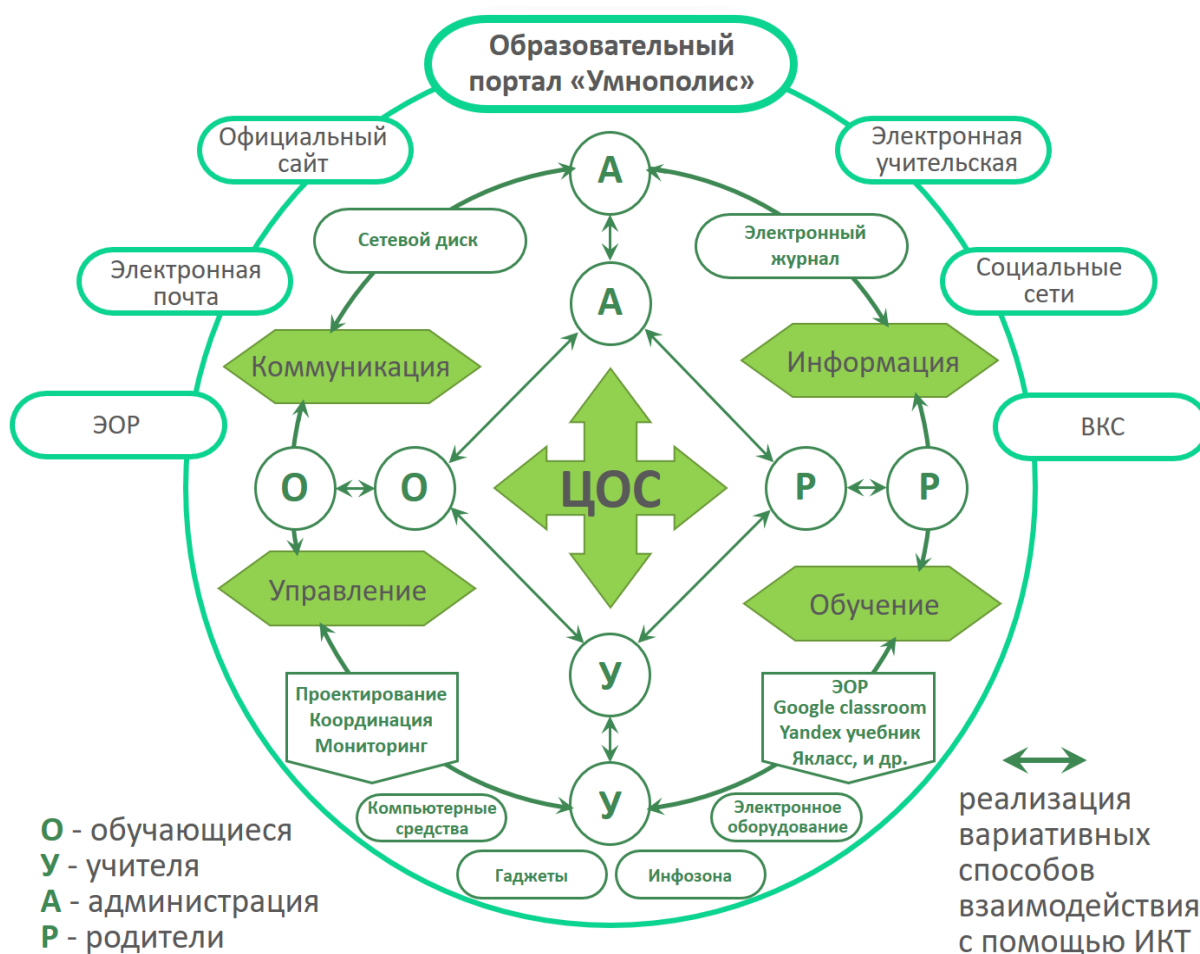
Образовательный портал «Умнополис»

Официальный сайт

Электронная учительская

Сетевой диск

Электронный журнал

Электронная почта

Социальные сети

А

А

Коммуникация

Информация

ЭОР

ВКС

О

О

ЦОС

Р

Р

Управление

Обучение

У

Проектирование
Координация
Мониторинг

ЭОР
Google classroom
Yandex учебник
Якласс, и др.

У

Компьютерные средства

Электронное оборудование

Гаджеты

Инфозона

О - обучающиеся
У - учителя
А - администрация
Р - родители

реализация вариативных способов взаимодействия с помощью ИКТ